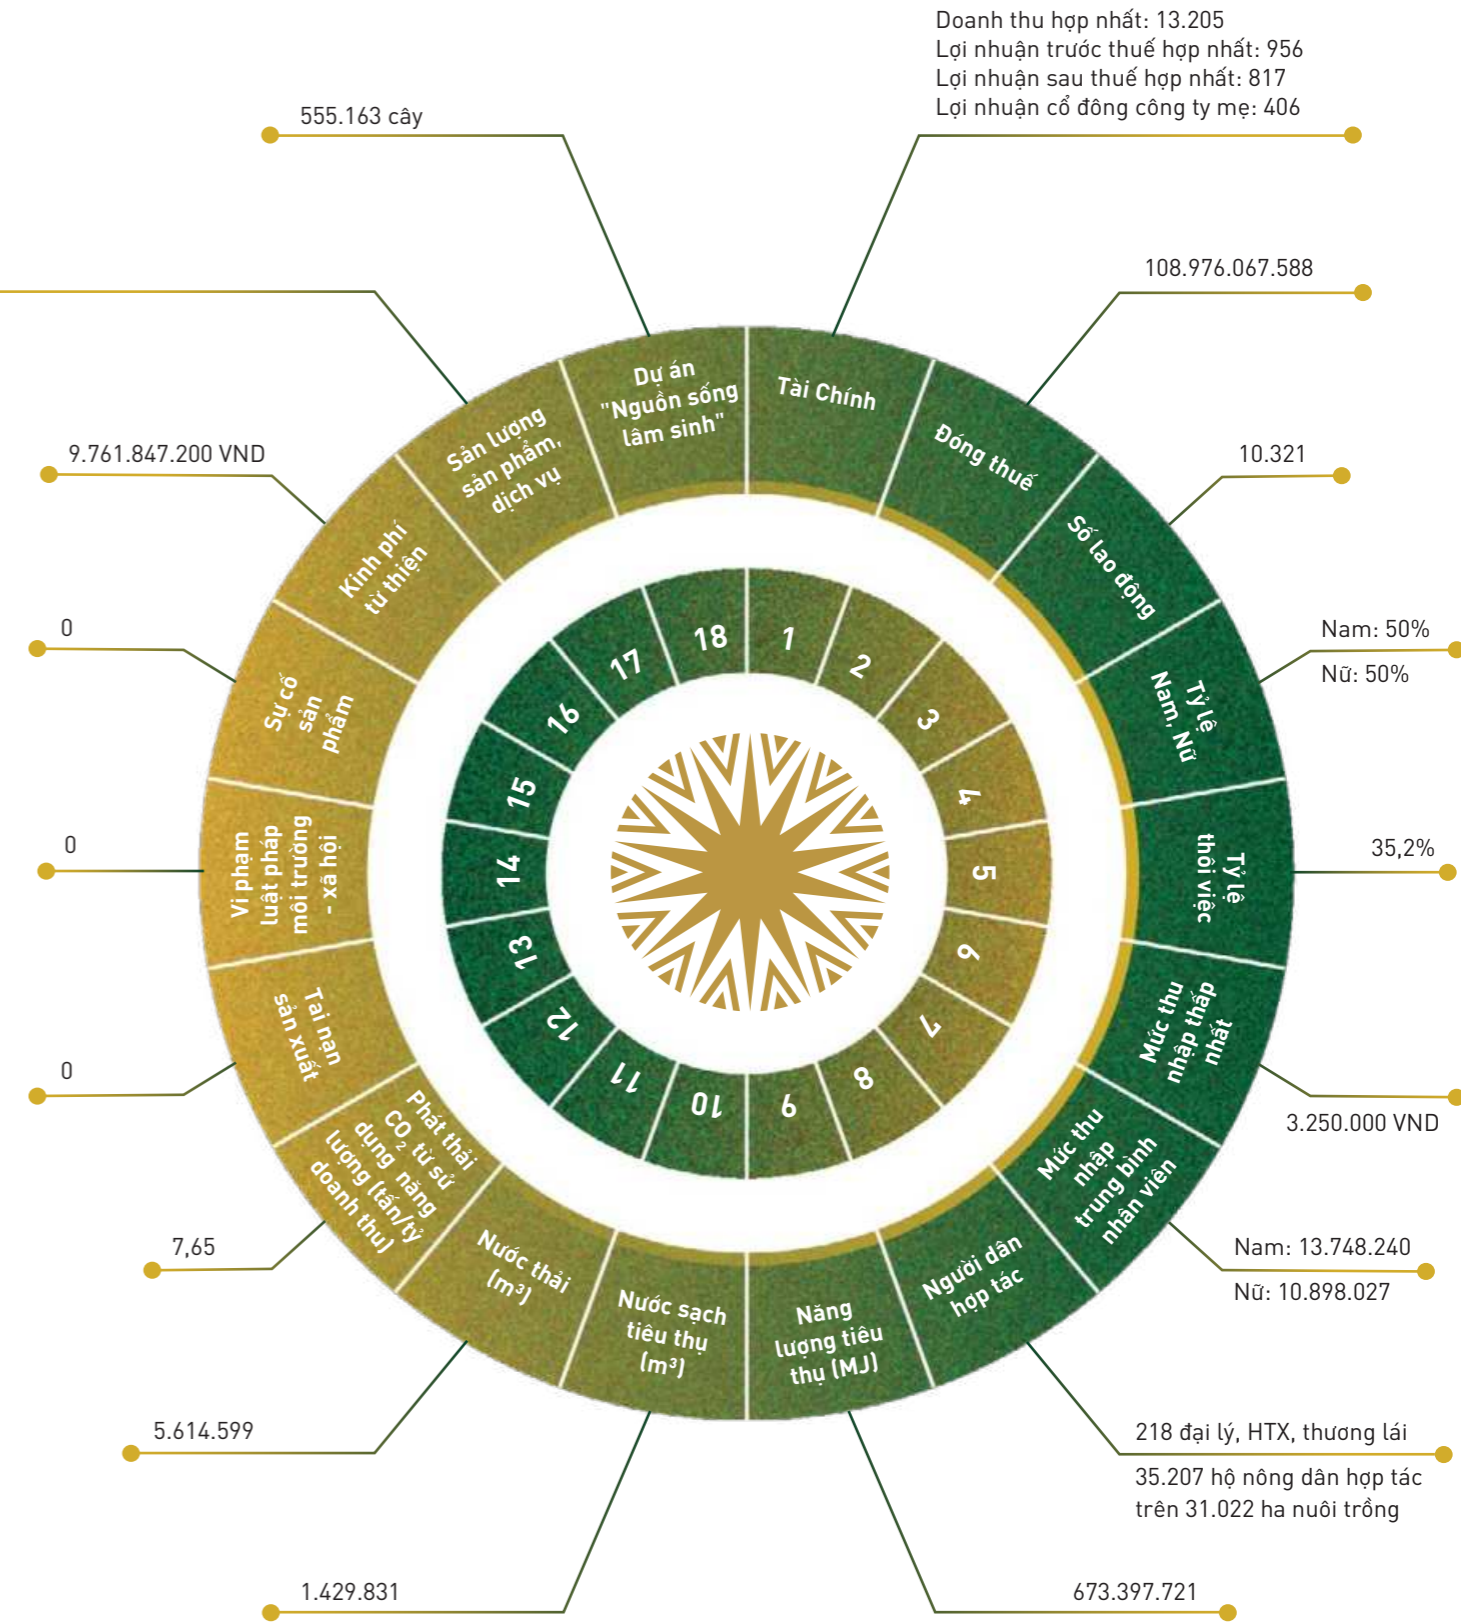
Doanh thu hợp nhất: 13.205
Lợi nhuận trước thuế hợp nhất: 956
Lợi nhuận sau thuế hợp nhất: 817
Lợi nhuận cổ đông công ty mẹ: 406

555.163 cây

108.976.067.588

9.761.847.200 VND

10.321

0

Nam: 50%
Nữ: 50%

0

35,2%

0

3.250.000 VND

7,65

Nam: 13.748.240
Nữ: 10.898.027

5.614.599

218 đại lý, HTX, thương lái
35.207 hộ nông dân hợp tác trên 31.022 ha nuôi trồng

1.429.831

673.397.721

Dự án "Nguồn sống lâm sinh"

Tài Chính

Đóng thuế

Số lao động

Tỷ lệ Nam, Nữ

Tỷ lệ thôi việc

Mức thu nhập thấp nhất

Mức thu nhập trung bình nhân viên

Người dân hợp tác

Năng lượng tiêu thụ (MJ)

Nước sạch tiêu thụ (m³)

Nước thải (m³)

Phát thải $CO_2$ từ sử dụng năng lượng (tấn/tỷ doanh thu)

Tai nạn sản xuất

Vi phạm luật pháp môi trường - xã hội

Sự cố sản phẩm

Kinh phí từ thiện

Sản lượng sản phẩm, dịch vụ

18
1
2
3
4
5
6
7
8
9
10
11
12
13
14
15
16
17